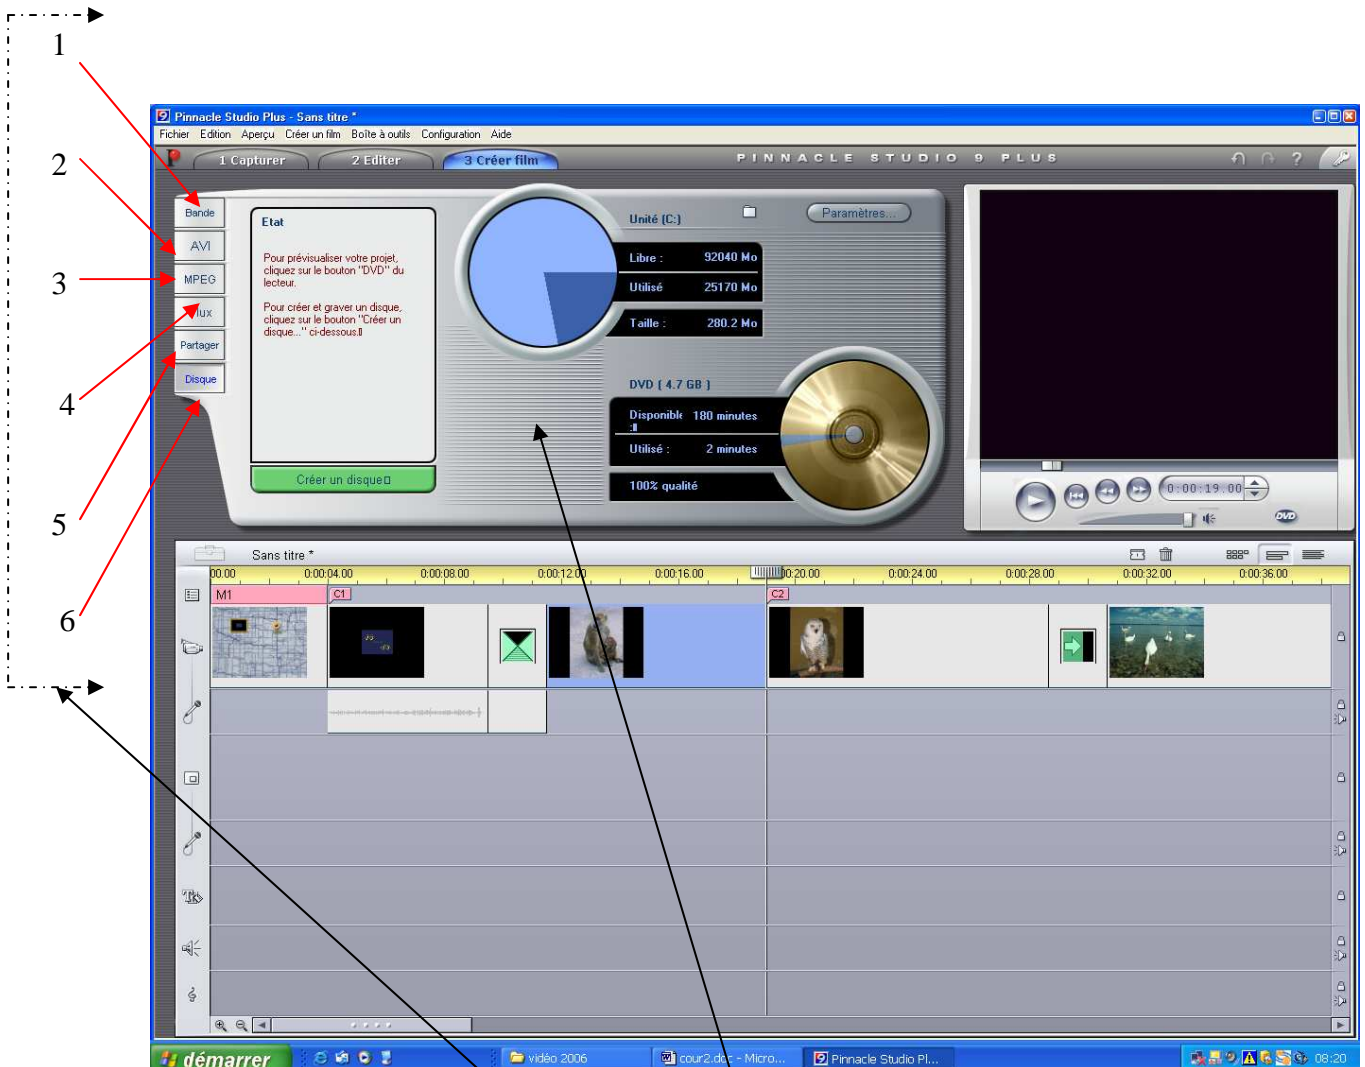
1

2

3

4

5

6

Pinnacle Studio Plus - Sans titre *

Fichier Edition Aperçu Créer un film Boîte à outils Configuration Aide

1 Capturer 2 Editer 3 Créer film

PINNACLE STUDIO 9 PLUS

Bande
AVI
MPEG
Flux
Partager
Disque

Etat

Pour prévisualiser votre projet, cliquez sur le bouton "DVD" du lecteur.

Pour créer et graver un disque, cliquez sur le bouton "Créer un disque..." ci-dessous.

Créer un disque

Unité (C:)

Paramètres...

Libre : 92040 Mo
Utilisé 25170 Mo
Taille : 280.2 Mo

DVD ( 4.7 GB )

Disponible : 180 minutes
Utilisé : 2 minutes
100% qualité

0:00:19.00

DVD

Sans titre *

00.00 0:00:04.00 0:00:08.00 0:00:12.00 0:00:16.00 0:00:20.00 0:00:24.00 0:00:28.00 0:00:32.00 0:00:36.00

M1 C1 C2

démarrer

vidéo 2006 cour2.doc - Micro... Pinnacle Studio Pl...

08:20